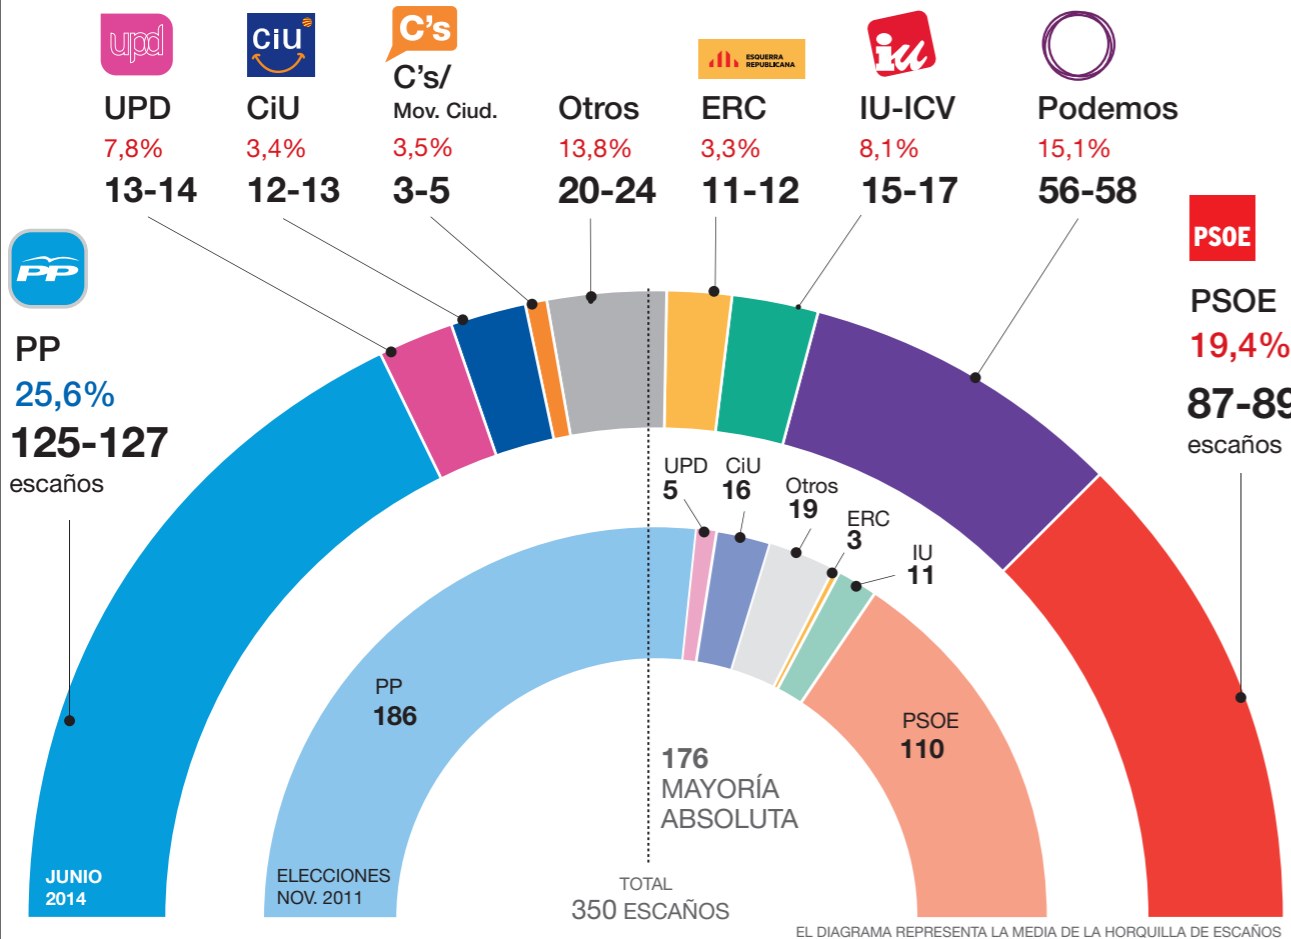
upd UPD 7,8% 13-14

CiU CiU 3,4% 12-13

C's C's/ Mov. Ciud. 3,5% 3-5

Otros 13,8% 20-24

ESQUERRA REPUBLICANA ERC 3,3% 11-12

IU IU-ICV 8,1% 15-17

Podemos 15,1% 56-58

PP
PP
25,6%
125-127
escaños

PSOE
PSOE
19,4%
87-89
escaños

UPD 5
CiU 16
Otros 19
ERC 3
IU 11

PP 186

PSOE 110

176 MAYORÍA ABSOLUTA

JUNIO 2014

ELECCIONES NOV. 2011

TOTAL 350 ESCAÑOS

EL DIAGRAMA REPRESENTA LA MEDIA DE LA HORQUILLA DE ESCAÑOS